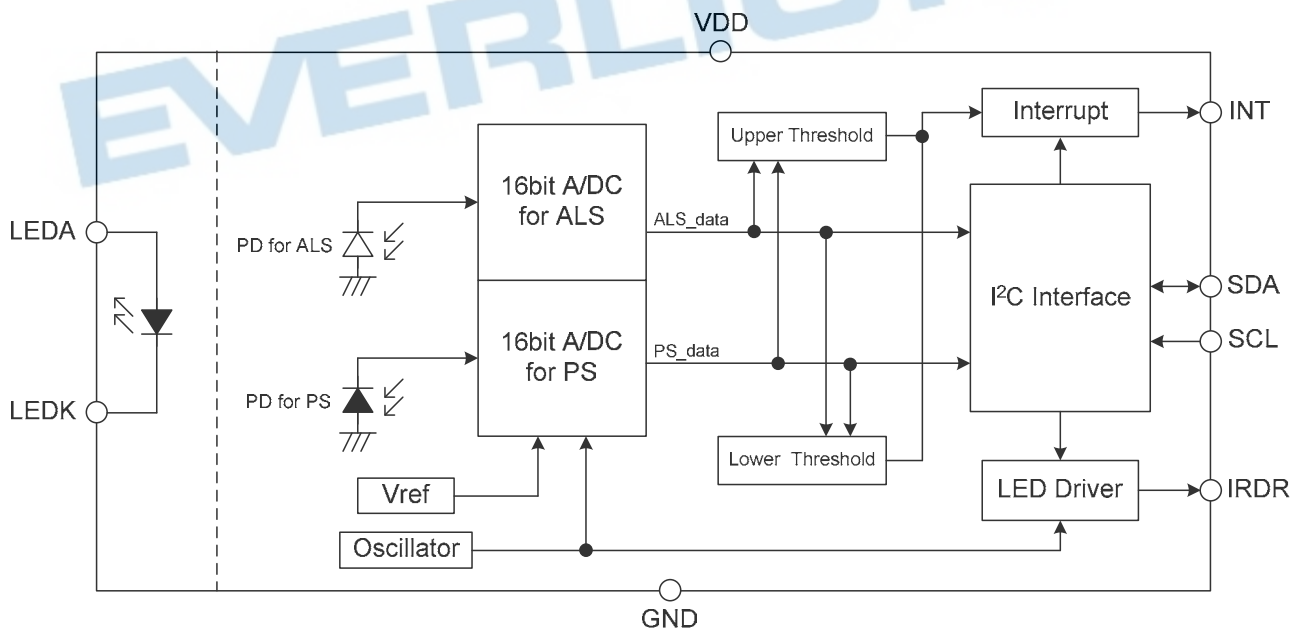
EVERLIGHT

VDD

LEDA

LEDK

PD for ALS

PD for PS

16bit A/DC for ALS

16bit A/DC for PS

ALS_data

PS_data

Upper Threshold

Lower Threshold

Interrupt

INT

I$^2$C Interface

SDA

SCL

LED Driver

IRDR

Vref

Oscillator

GND